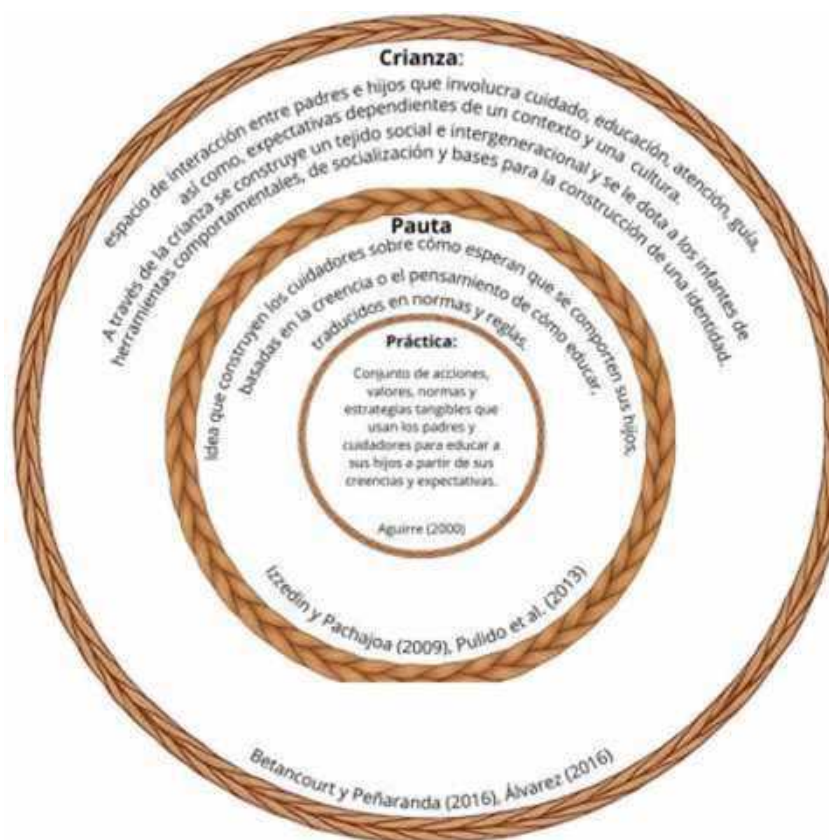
Crianza:

espacio de interacción entre padres e hijos que involucra cuidado, educación, atención, guía, así como, expectativas dependientes de un contexto y una cultura.

A través de la crianza se construye un tejido social e intergeneracional y se le dota a los infantes de herramientas comportamentales, de socialización y bases para la construcción de una identidad.

Pauta

Idea que construyen los cuidadores sobre cómo esperan que se comporten sus hijos, basadas en la creencia o el pensamiento de cómo educar, traducidos en normas y reglas.

Práctica:

Conjunto de acciones, valores, normas y estrategias tangibles que usan los padres y cuidadores para educar a sus hijos a partir de sus creencias y expectativas.

Aguirre (2000)

Izzedin y Pachajoa (2009), Pulido et al. (2013)

Betancourt y Peñaranda (2016), Álvarez (2016)